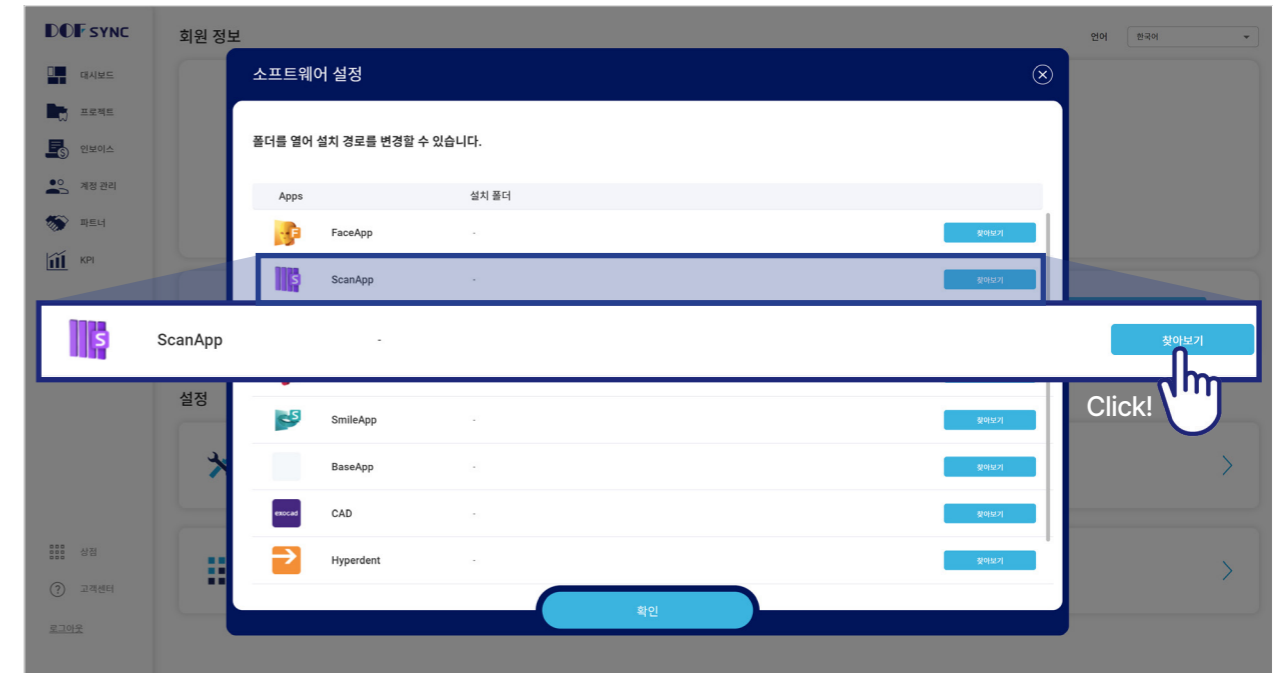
DOF SYNC

대시보드
프로젝트
인보이스
계정 관리
파트너
KPI

상점
고객센터
로그아웃

회원 정보

언어 한국어

설정

소프트웨어 설정

폴더를 열어 설치 경로를 변경할 수 있습니다.

| Apps | 설치 폴더 | |
|---|---|---|
| FaceApp | - | 찾아보기 |
| ScanApp | - | 찾아보기 |
| SmileApp | - | 찾아보기 |
| BaseApp | - | 찾아보기 |
| CAD | - | 찾아보기 |
| Hyperdent | - | 찾아보기 |

ScanApp - 찾아보기

Click!

exocad

확인